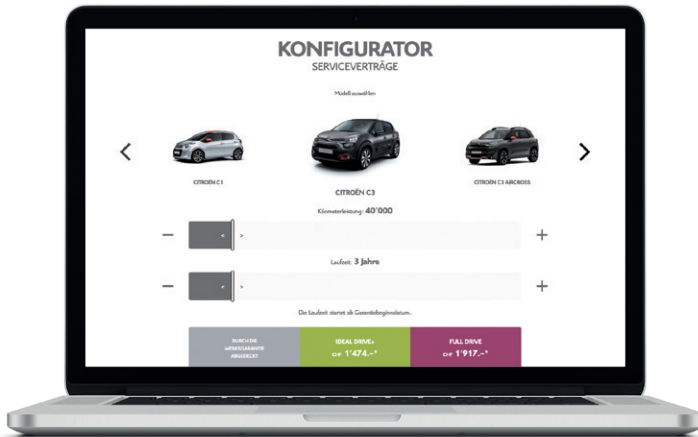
KONFIGURATOR
SERVICEVERTRÄGE

Modell auswählen

‹

CITROËN C1

CITROËN C3

CITROËN C3 AIRCROSS

›

Kilometerleistung: 40'000

−

< >

+

Laufzeit: 3 Jahre

−

< >

+

Die Laufzeit startet ab Garantiebeginndatum.

| DURCH DIE WERKSGARANTIE ABGEDECKT | IDEAL DRIVE+ CHF 1'474.–* | FULL DRIVE CHF 1'917.–* |
|---|---|---|